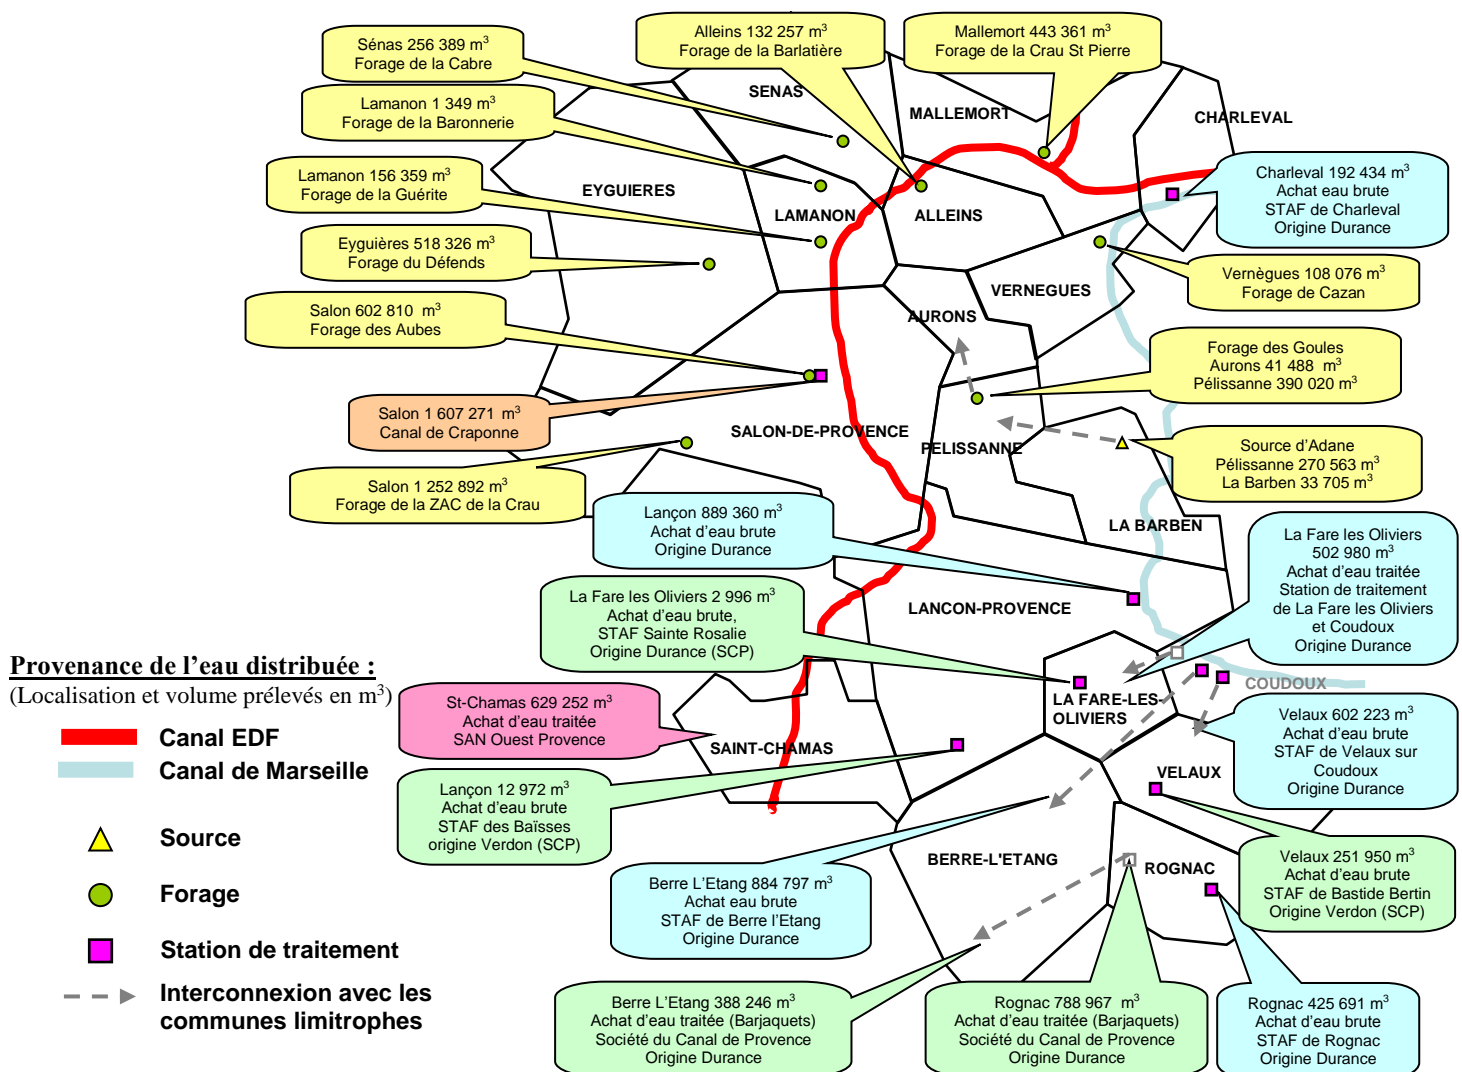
Sénas 256 389 m$^3$
Forage de la Cabre

Alleins 132 257 m$^3$
Forage de la Barlatière

Mallemort 443 361 m$^3$
Forage de la Crau St Pierre

Lamanon 1 349 m$^3$
Forage de la Baronnerie

Lamanon 156 359 m$^3$
Forage de la Guérite

Eyguières 518 326 m$^3$
Forage du Défends

Salon 602 810 m$^3$
Forage des Aubes

Salon 1 607 271 m$^3$
Canal de Craponne

Salon 1 252 892 m$^3$
Forage de la ZAC de la Crau

SENAS

MALLEMORT

CHARLEVAL

EYGUIERES

LAMANON

ALLEINS

VERNEGUES

AURONS

SALON-DE-PROVENCE

PELISSANNE

LA BARBEN

LANCON-PROVENCE

LA FARE-LES-OLIVIERS

COUDOUX

SAINT-CHAMAS

VELAUX

BERRE-L'ETANG

ROGNAC

Charleval 192 434 m$^3$
Achat eau brute
STAF de Charleval
Origine Durance

Vernègues 108 076 m$^3$
Forage de Cazan

Forage des Goules
Aurons 41 488 m$^3$
Pélissanne 390 020 m$^3$

Source d'Adane
Pélissanne 270 563 m$^3$
La Barben 33 705 m$^3$

Lançon 889 360 m$^3$
Achat d'eau brute
Origine Durance

La Fare les Oliviers
502 980 m$^3$
Achat d'eau traitée
Station de traitement
de La Fare les Oliviers
et Coudoux
Origine Durance

La Fare les Oliviers 2 996 m$^3$
Achat d'eau brute,
STAF Sainte Rosalie
Origine Durance (SCP)

Provenance de l'eau distribuée :
(Localisation et volume prélevés en m$^3$)

St-Chamas 629 252 m$^3$
Achat d'eau traitée
SAN Ouest Provence

Canal EDF
Canal de Marseille

Lançon 12 972 m$^3$
Achat d'eau brute
STAF des Baïsses
origine Verdon (SCP)

Velaux 602 223 m$^3$
Achat d'eau brute
STAF de Velaux sur
Coudoux
Origine Durance

Source

Forage

Station de traitement

Interconnexion avec les communes limitrophes

Berre L'Etang 884 797 m$^3$
Achat eau brute
STAF de Berre l'Etang
Origine Durance

Velaux 251 950 m$^3$
Achat d'eau brute
STAF de Bastide Bertin
Origine Verdon (SCP)

Berre L'Etang 388 246 m$^3$
Achat d'eau traitée (Barjaquets)
Société du Canal de Provence
Origine Durance

Rognac 788 967 m$^3$
Achat d'eau traitée (Barjaquets)
Société du Canal de Provence
Origine Durance

Rognac 425 691 m$^3$
Achat d'eau brute
STAF de Rognac
Origine Durance